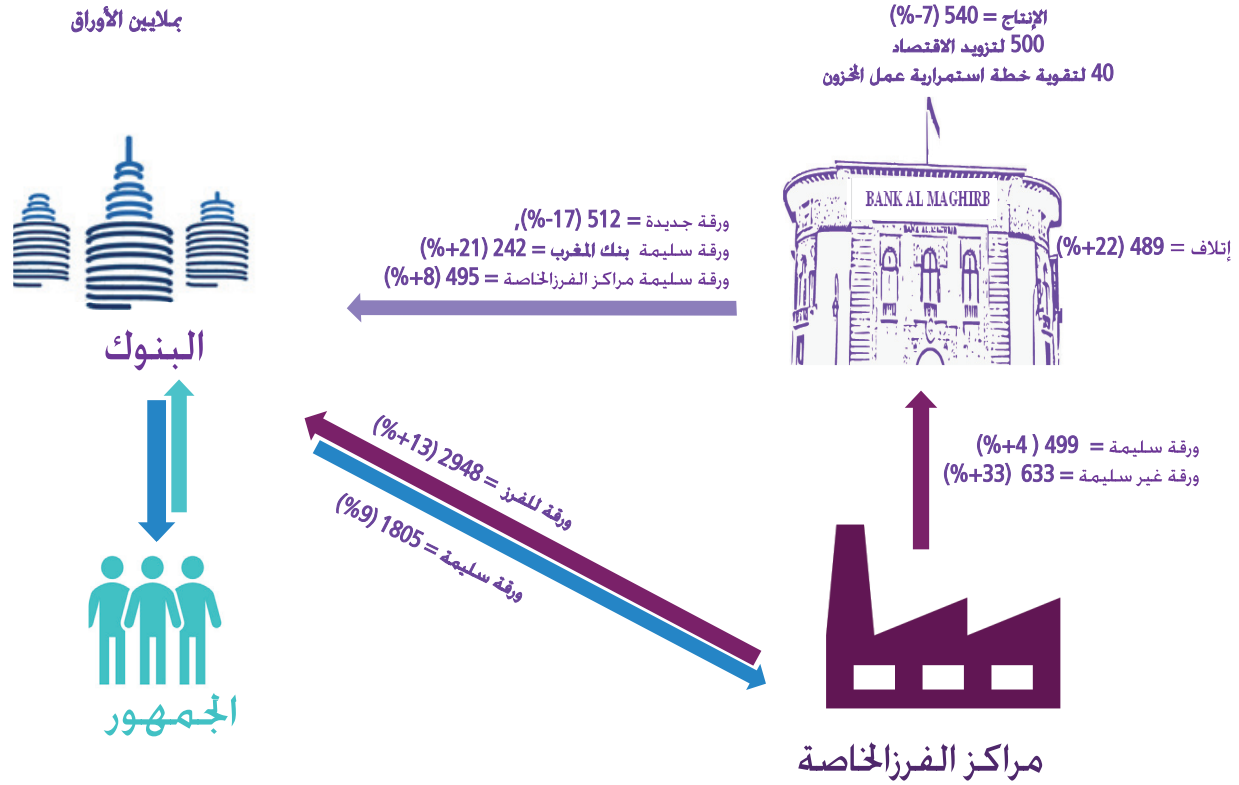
بملايين الأوراق

الإنتاج = 540 (7-%)
500 لتزويد الاقتصاد
40 لتقوية خطة استمرارية عمل المخزون

BANK AL MAGHRIB

إتلاف = 489 (22+%)

ورقة جديدة = 512 (17-%),
ورقة سليمة بنك المغرب = 242 (21+%)
ورقة سليمة مراكز الفرزالخاصة = 495 (8+%)

البنوك

ورقة للفرز = 2948 (13+%)
ورقة سليمة = 1805 (9%)

ورقة سليمة = 499 ( 4+%)
ورقة غير سليمة = 633 (33+%)

الجمهور

مراكز الفرزالخاصة